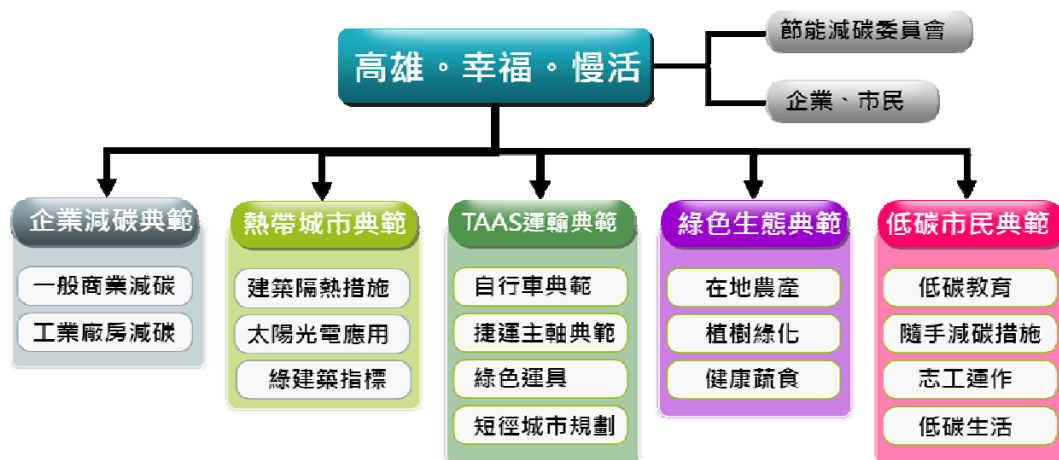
高雄。幸福。慢活

節能減碳委員會

企業、市民

企業減碳典範

一般商業減碳

工業廠房減碳

熱帶城市典範

建築隔熱措施

太陽光電應用

綠建築指標

TAAS運輸典範

自行車典範

捷運主軸典範

綠色運具

短徑城市規劃

綠色生態典範

在地農產

植樹綠化

健康蔬食

低碳市民典範

低碳教育

隨手減碳措施

志工運作

低碳生活